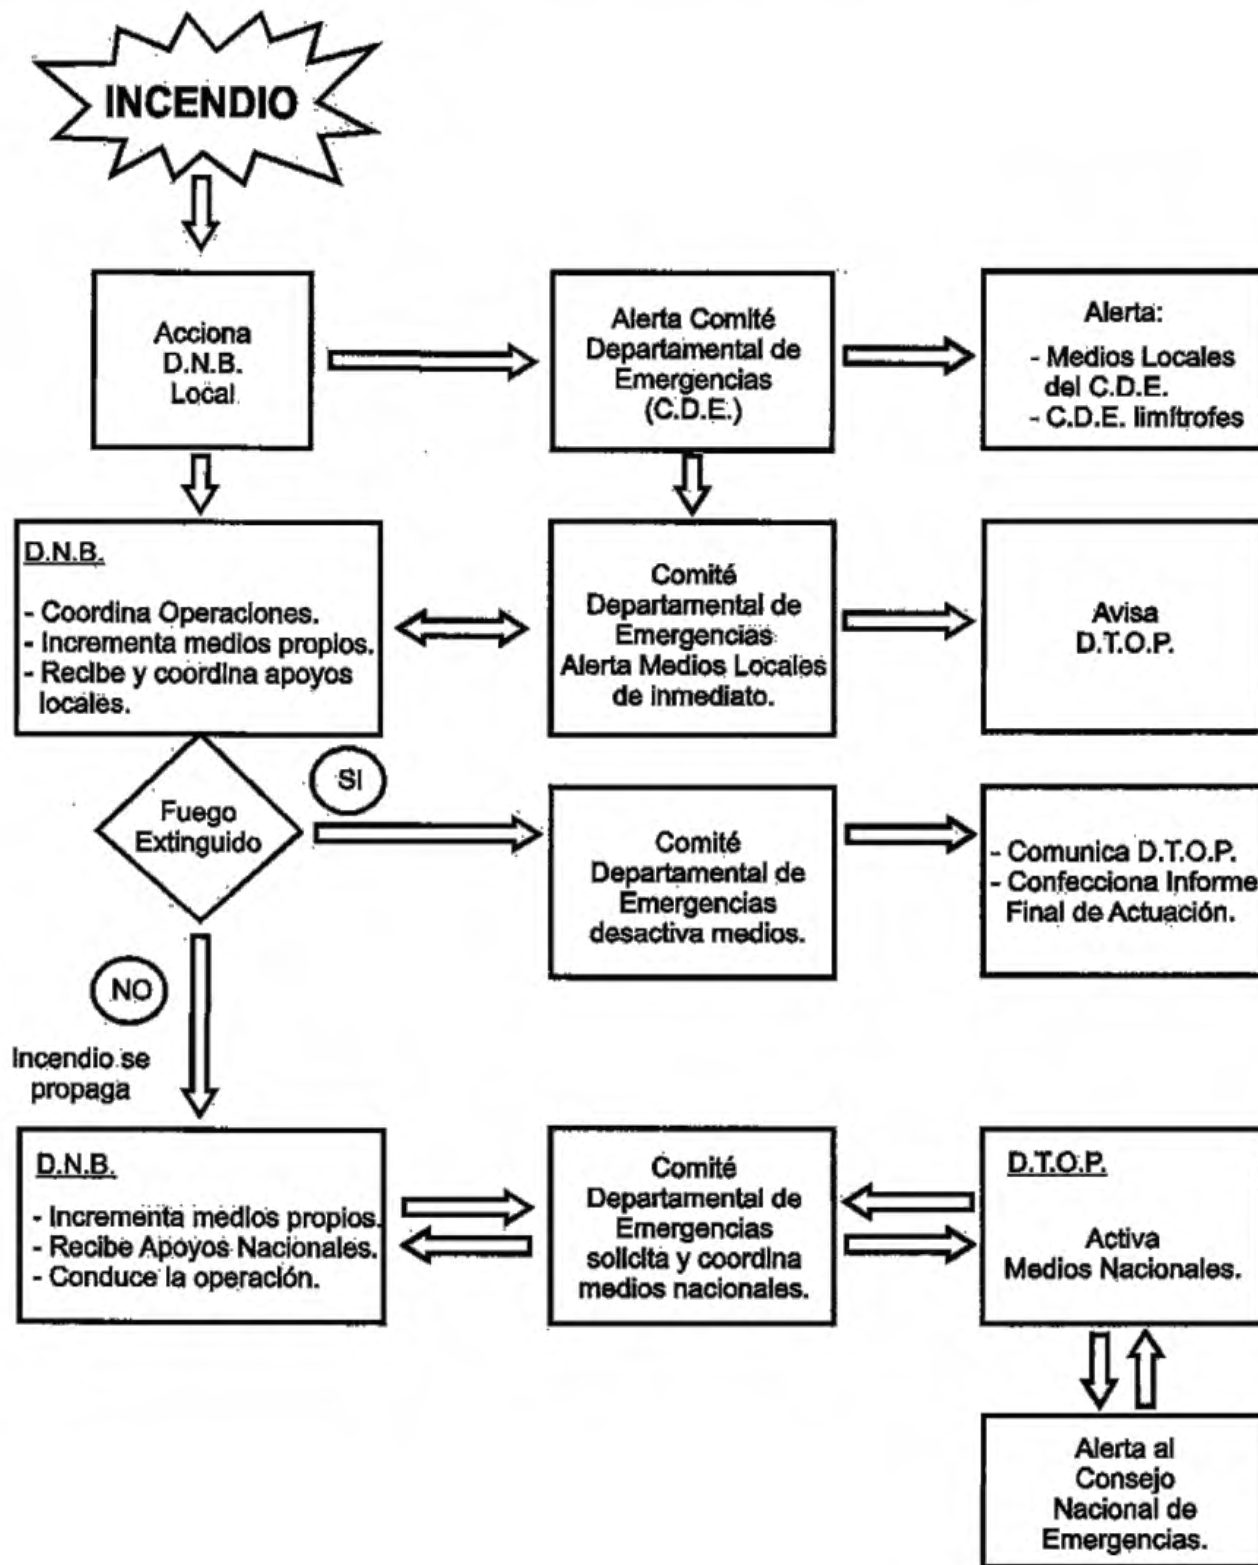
INCENDIO

Acciona D.N.B. Local

Alerta Comité Departamental de Emergencias (C.D.E.)

Alerta:
- Medios Locales del C.D.E.
- C.D.E. limítrofes

D.N.B.

- Coordina Operaciones.
- Incrementa medios propios.
- Recibe y coordina apoyos locales.

Comité Departamental de Emergencias Alerta Medios Locales de inmediato.

Avisa D.T.O.P.

Fuego Extinguido

SI

Comité Departamental de Emergencias desactiva medios.

- Comunica D.T.O.P.
- Confecciona Informe Final de Actuación.

NO

Incendio se propaga

D.N.B.

- Incrementa medios propios.
- Recibe Apoyos Nacionales.
- Conduce la operación.

Comité Departamental de Emergencias solicita y coordina medios nacionales.

D.T.O.P.

Activa Medios Nacionales.

Alerta al Consejo Nacional de Emergencias.